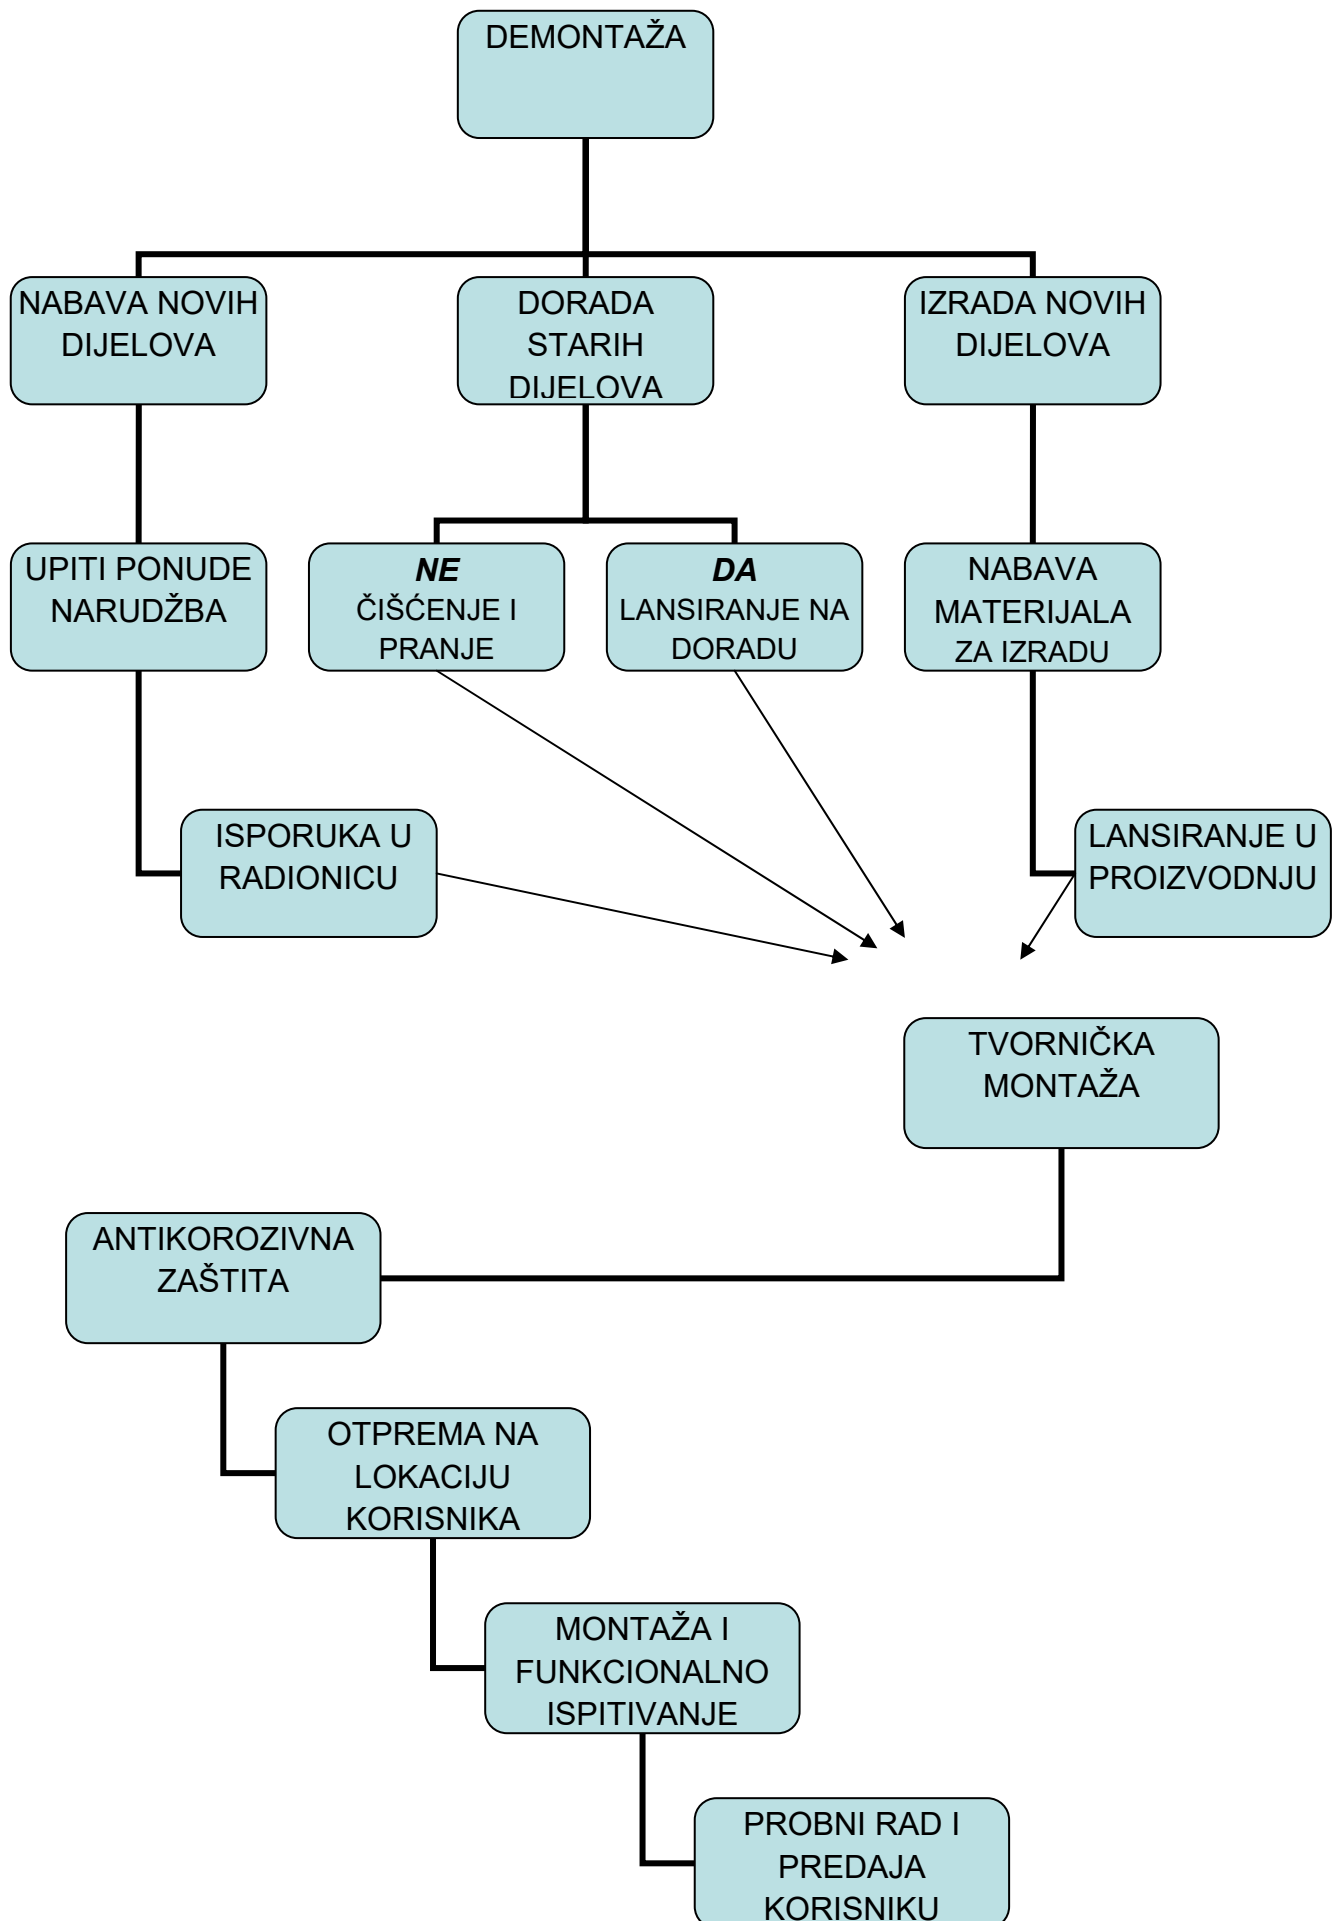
DEMONTAŽA

NABAVA NOVIH DIJELOVA

DORADA STARIH DIJELOVA

IZRADA NOVIH DIJELOVA

UPITI PONUDE NARUDŽBA

***NE***
ČIŠĆENJE I PRANJE

***DA***
LANSIRANJE NA DORADU

NABAVA MATERIJALA ZA IZRADU

ISPORUKA U RADIONICU

LANSIRANJE U PROIZVODNJU

TVORNIČKA MONTAŽA

ANTIKOROZIVNA ZAŠTITA

OTPREMA NA LOKACIJU KORISNIKA

MONTAŽA I FUNKCIONALNO ISPITIVANJE

PROBNI RAD I PREDAJA KORISNIKU